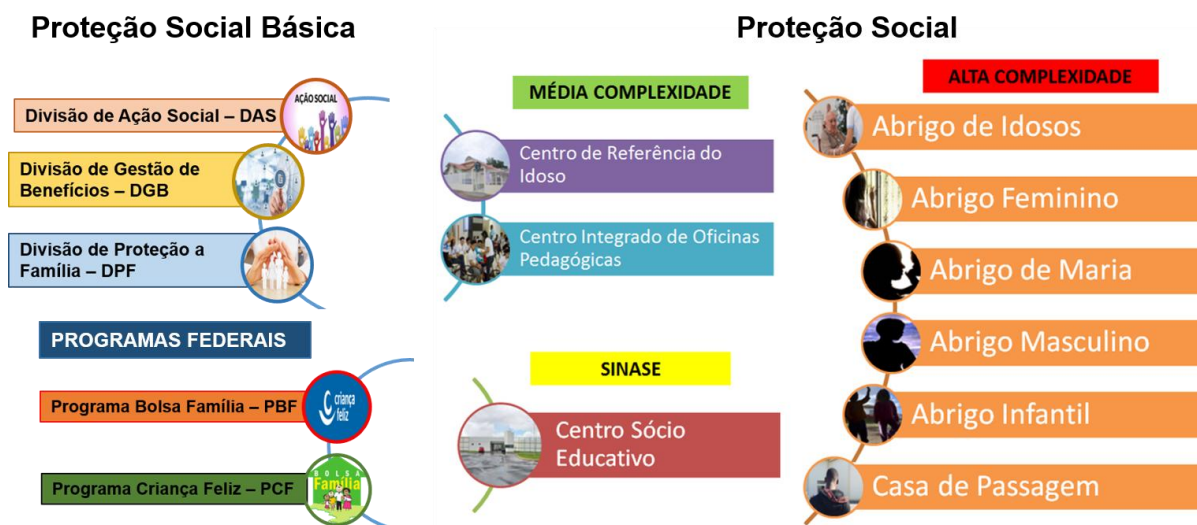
Proteção Social Básica

Divisão de Ação Social – DAS

AÇÃO SOCIAL

Divisão de Gestão de Benefícios – DGB

Divisão de Proteção a Família – DPF

PROGRAMAS FEDERAIS

Programa Bolsa Família – PBF

criança feliz

Programa Criança Feliz – PCF

BOLSA Família

Proteção Social

MÉDIA COMPLEXIDADE

Centro de Referência do Idoso

Centro Integrado de Oficinas Pedagógicas

SINASE

Centro Sócio Educativo

ALTA COMPLEXIDADE

Abrigo de Idosos

Abrigo Feminino

Abrigo de Maria

Abrigo Masculino

Abrigo Infantil

Casa de Passagem